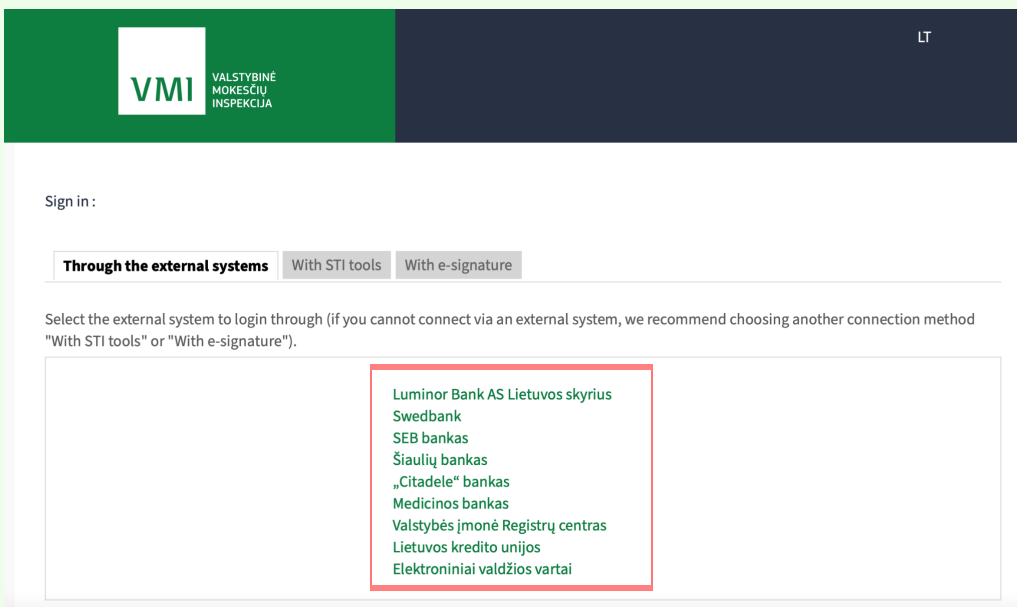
VMI
VALSTYBINĖ MOKESČIŲ INSPEKCIJA

LT

Sign in :

Through the external systems
With STI tools
With e-signature

Select the external system to login through (if you cannot connect via an external system, we recommend choosing another connection method "With STI tools" or "With e-signature").

Luminor Bank AS Lietuvos skyrius
Swedbank
SEB bankas
Šiaulių bankas
„Citadele“ bankas
Medicinos bankas
Valstybės įmonė Registrų centras
Lietuvos kredito unijos
Elektroniniai valdžios vartai